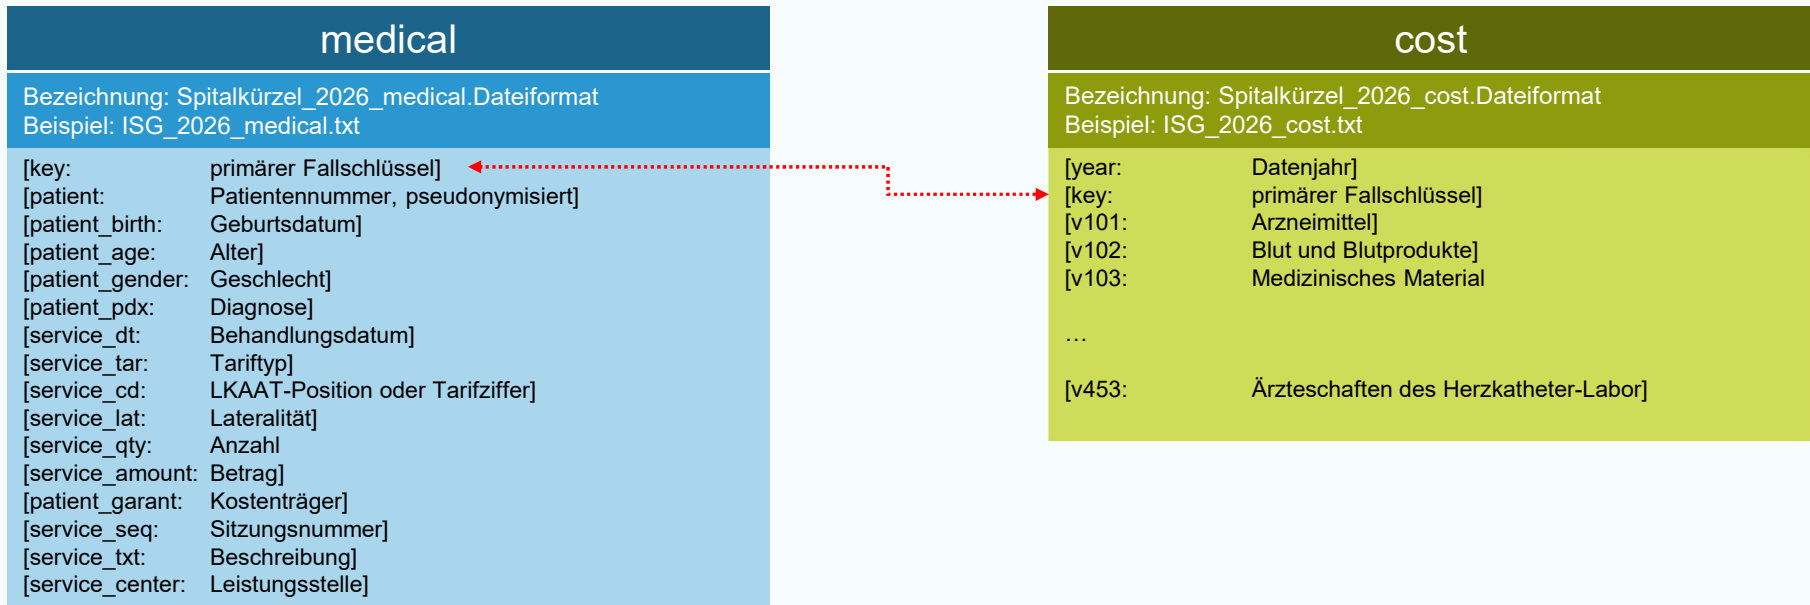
medical

Bezeichnung: Spitalkürzel_2026_medical.Dateiformat
Beispiel: ISG_2026_medical.txt

[key: primärer Fallschlüssel]
[patient: Patientennummer, pseudonymisiert]
[patient_birth: Geburtsdatum]
[patient_age: Alter]
[patient_gender: Geschlecht]
[patient_pdx: Diagnose]
[service_dt: Behandlungsdatum]
[service_tar: Tariftyp]
[service_cd: LKAAT-Position oder Tarifziffer]
[service_lat: Lateralität]
[service_qty: Anzahl
[service_amount: Betrag]
[patient_garant: Kostenträger]
[service_seq: Sitzungsnummer]
[service_txt: Beschreibung]
[service_center: Leistungsstelle]

cost

Bezeichnung: Spitalkürzel_2026_cost.Dateiformat
Beispiel: ISG_2026_cost.txt

[year: Datenjahr]
[key: primärer Fallschlüssel]
[v101: Arzneimittel]
[v102: Blut und Blutprodukte]
[v103: Medizinisches Material

…

[v453: Ärzteschaften des Herzkatheter-Labor]